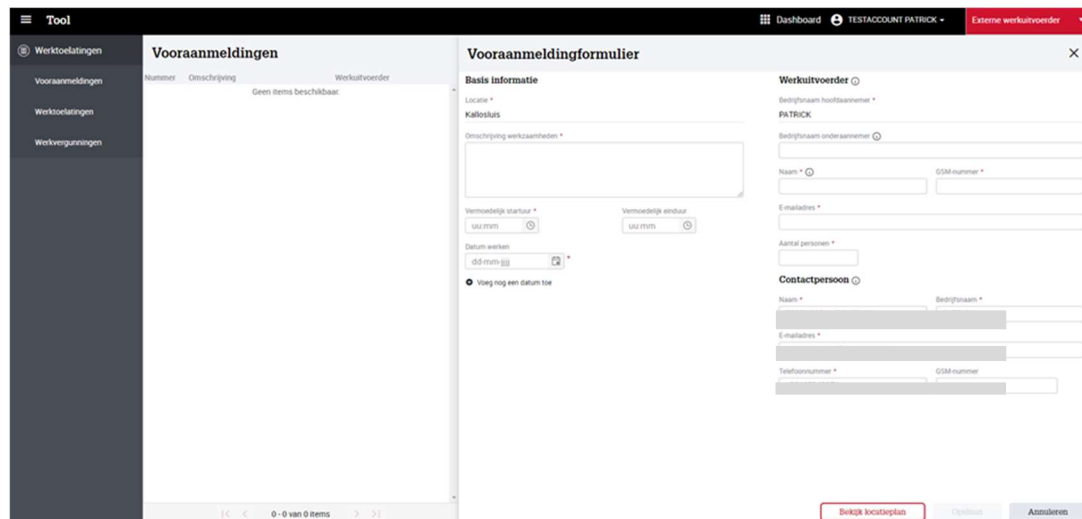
Tool

Dashboard TESTACCOUNT PATRICK Externe werkuitvoerder

Werktoelatingen
Vooraanmeldingen
Werktoelatingen
Werkvergunningen

Vooraanmeldingen

| Nummer | Omschrijving | Werkuitvoerder |
|---|---|---|
| | Geen items beschikbaar. | |

0 - 0 van 0 items

Vooraanmeldingformulier

Basis informatie

Locatie *
Kallosluis

Omschrijving werkzaamheden *

Vermoedelijk startuur *
uu:mm

Vermoedelijk einduur
uu:mm

Datum werken
dd-mm-jjjj *

Voeg nog een datum toe

Werkuitvoerder

Bedrijfsnaam hoofdaannemer *
PATRICK

Bedrijfsnaam onderaannemer

Naam *

GSM-nummer *

E-mailadres *

Aantal personen *

Contactpersoon

Naam *

Bedrijfsnaam *

E-mailadres *

Telefoonnummer *

GSM-nummer

Bekijk locatieplan

Opslaan

Annuleren